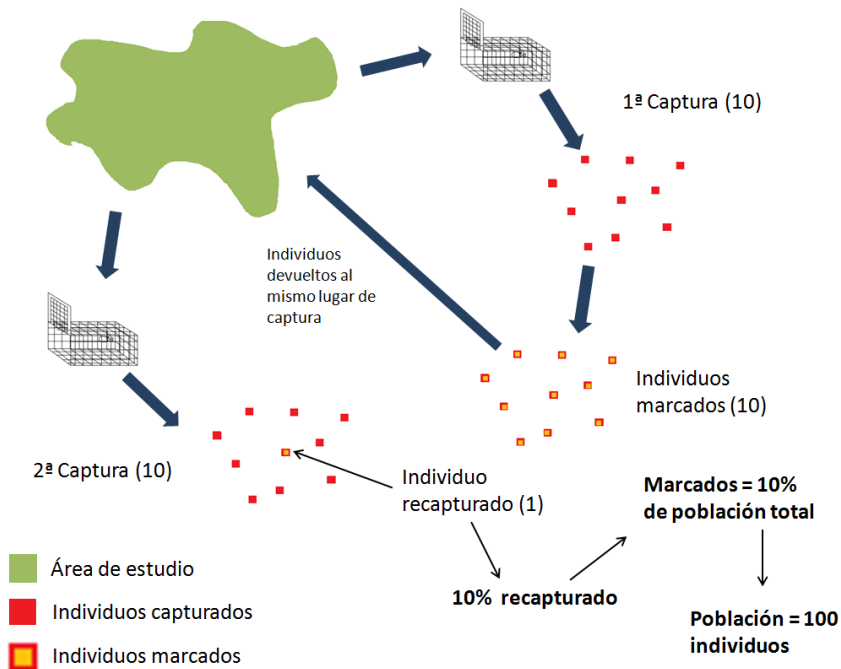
1ª Captura (10)

Individuos devueltos al mismo lugar de captura

Individuos marcados (10)

2ª Captura (10)

Individuo recapturado (1)

Marcados = 10% de población total

10% recapturado

Población = 100 individuos

Área de estudio

Individuos capturados

Individuos marcados